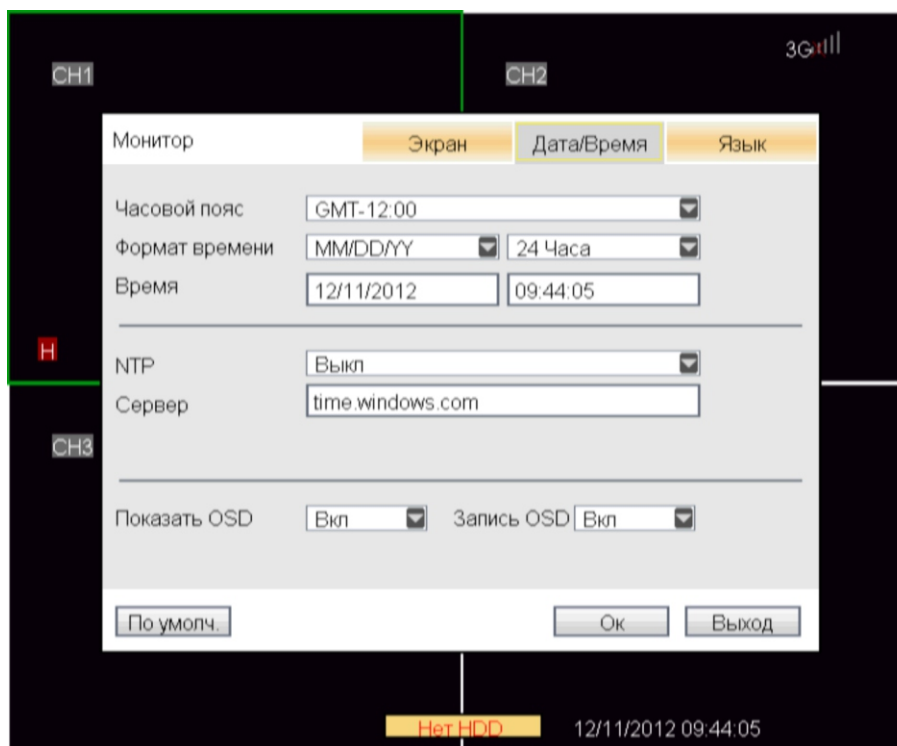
CH1

CH2

3G

Монитор

Экран

Дата/Время

Язык

Часовой пояс GMT-12:00

Формат времени MM/DD/YY 24 Часа

Время 12/11/2012 09:44:05

H

NTP Выкл

Сервер time.windows.com

CH3

Показать OSD Вкл Запись OSD Вкл

По умолч.

Ок

Выход

Нет HDD

12/11/2012 09:44:05